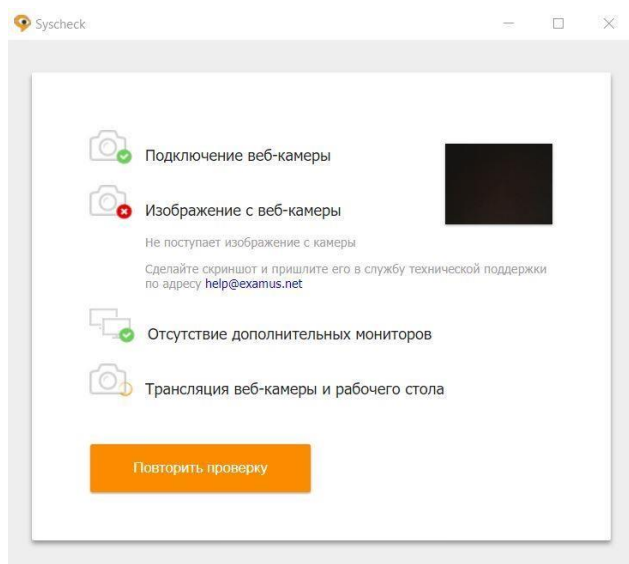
Syscheck

Подключение веб-камеры

Изображение с веб-камеры

Не поступает изображение с камеры

Сделайте скриншот и пришлите его в службу технической поддержки по адресу help@examus.net

Отсутствие дополнительных мониторов

Трансляция веб-камеры и рабочего стола

Повторить проверку